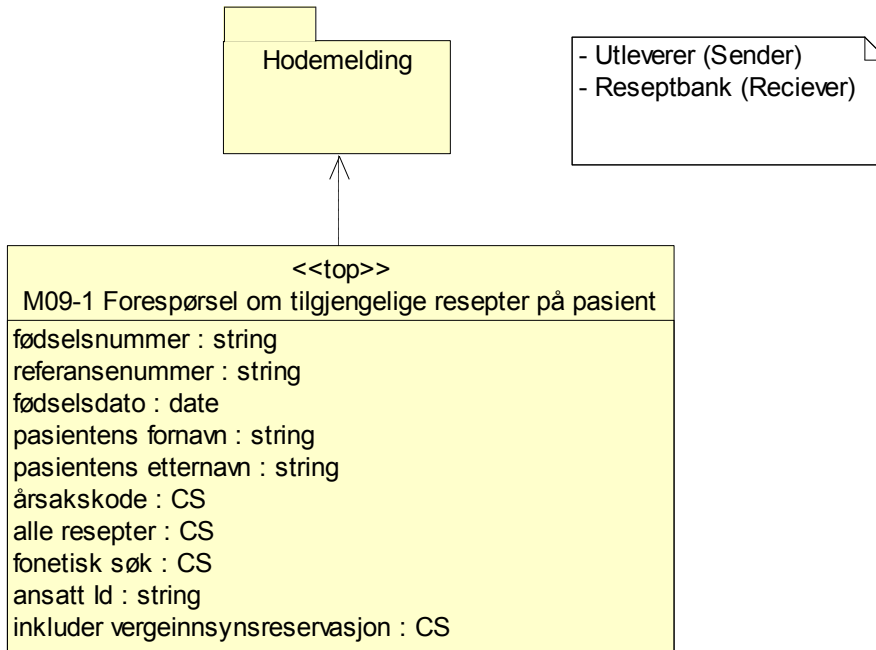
Hodemelding

- Utleverer (Sender)
- Reseptbank (Reciever)

<<top>>
M09-1 Forespørsel om tilgjengelige resepter på pasient

fødselsnummer : string
referansenummer : string
fødselsdato : date
pasientens fornavn : string
pasientens etternavn : string
årsakskode : CS
alle resepter : CS
fonetisk søk : CS
ansatt Id : string
inkluder vergeinnsynsreservasjon : CS